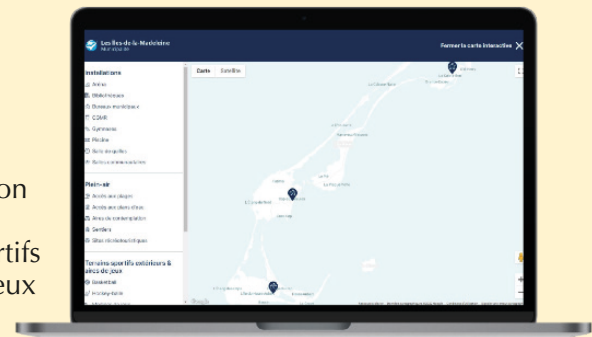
on

rtifs
eux

Les Îles-de-la-Madeleine
Municipalité

Fermer la carte interactive

Installations
Arénas
Bibliothèques
Bureaux municipaux
CGMR
Gymnases
Piscine
Salle de quilles
Salles communautaires

Plein-air
Accès aux plages
Accès aux sites d'eau
Aires de contemplation
Sentiers
Sites d'intérêts historiques

Terrains sportifs extérieurs & aires de jeux
Basketball
Hockey-balle

Carte
Satellite

Google